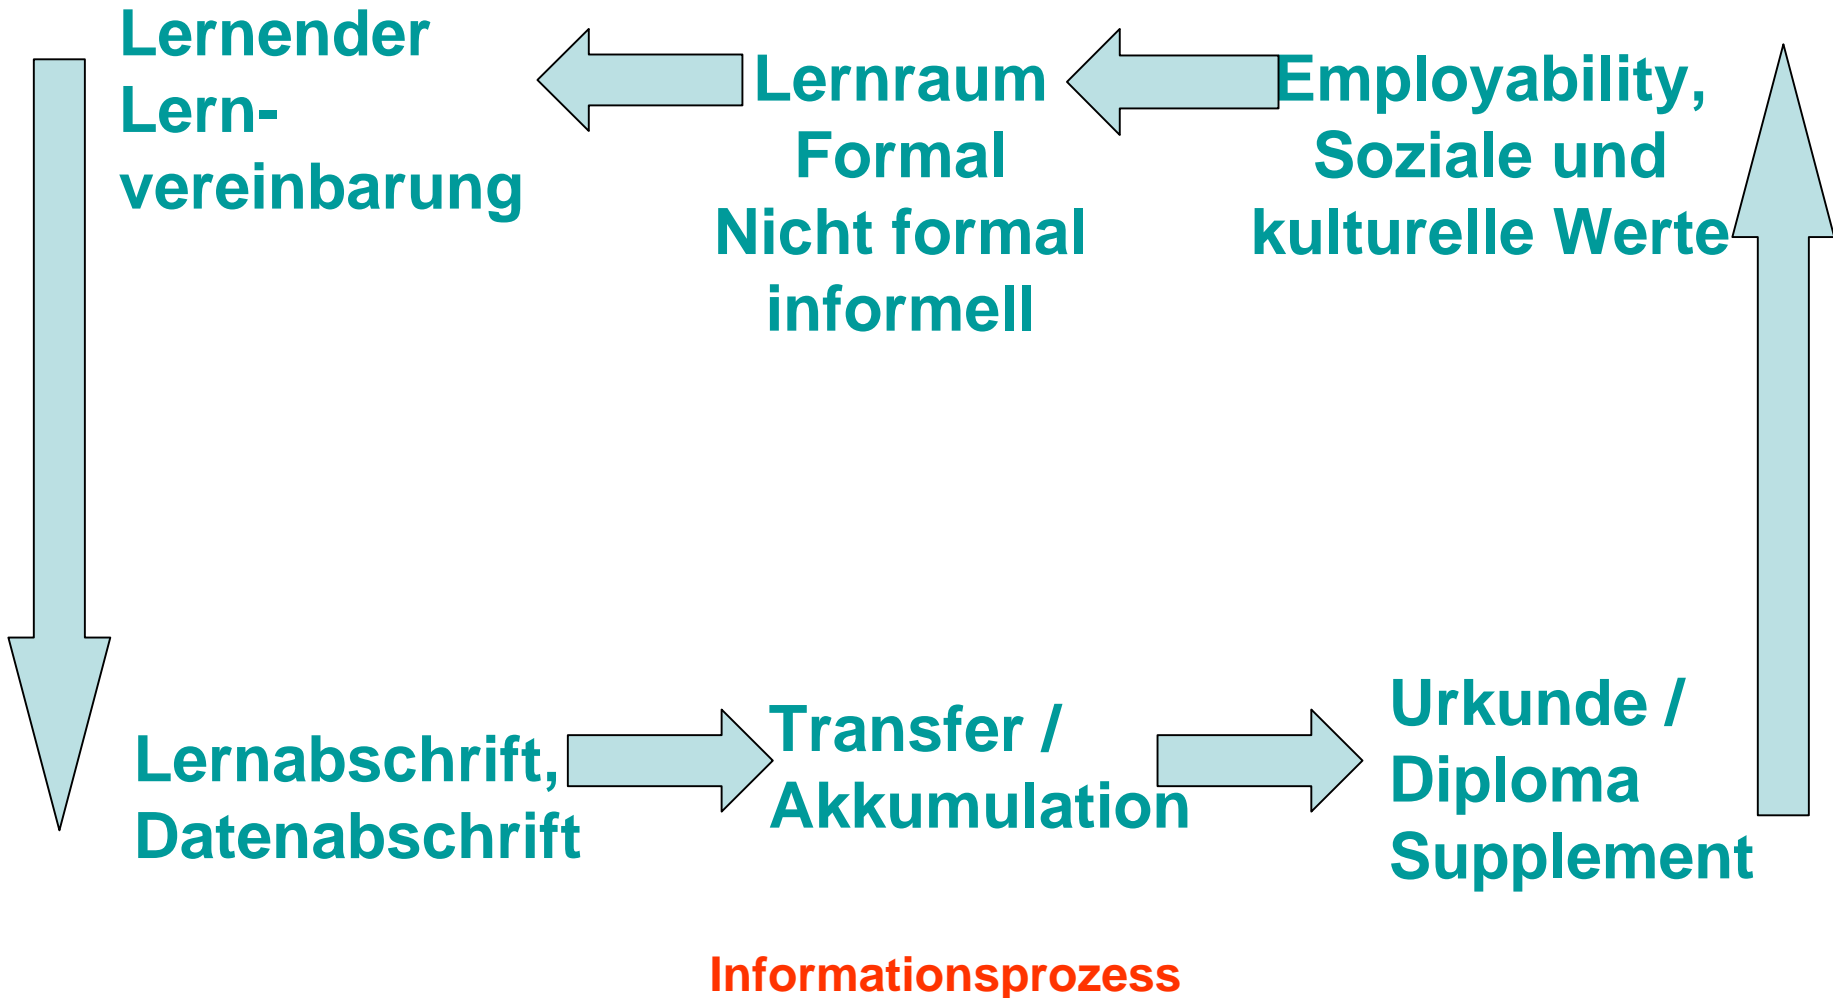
Lernender
Lernvereinbarung

Lernraum
Formal
Nicht formal
informell

Employability,
Soziale und
kulturelle Werte

Lernabschrift,
Datenabschrift

Transfer /
Akkumulation

Urkunde /
Diploma
Supplement

Informationsprozess